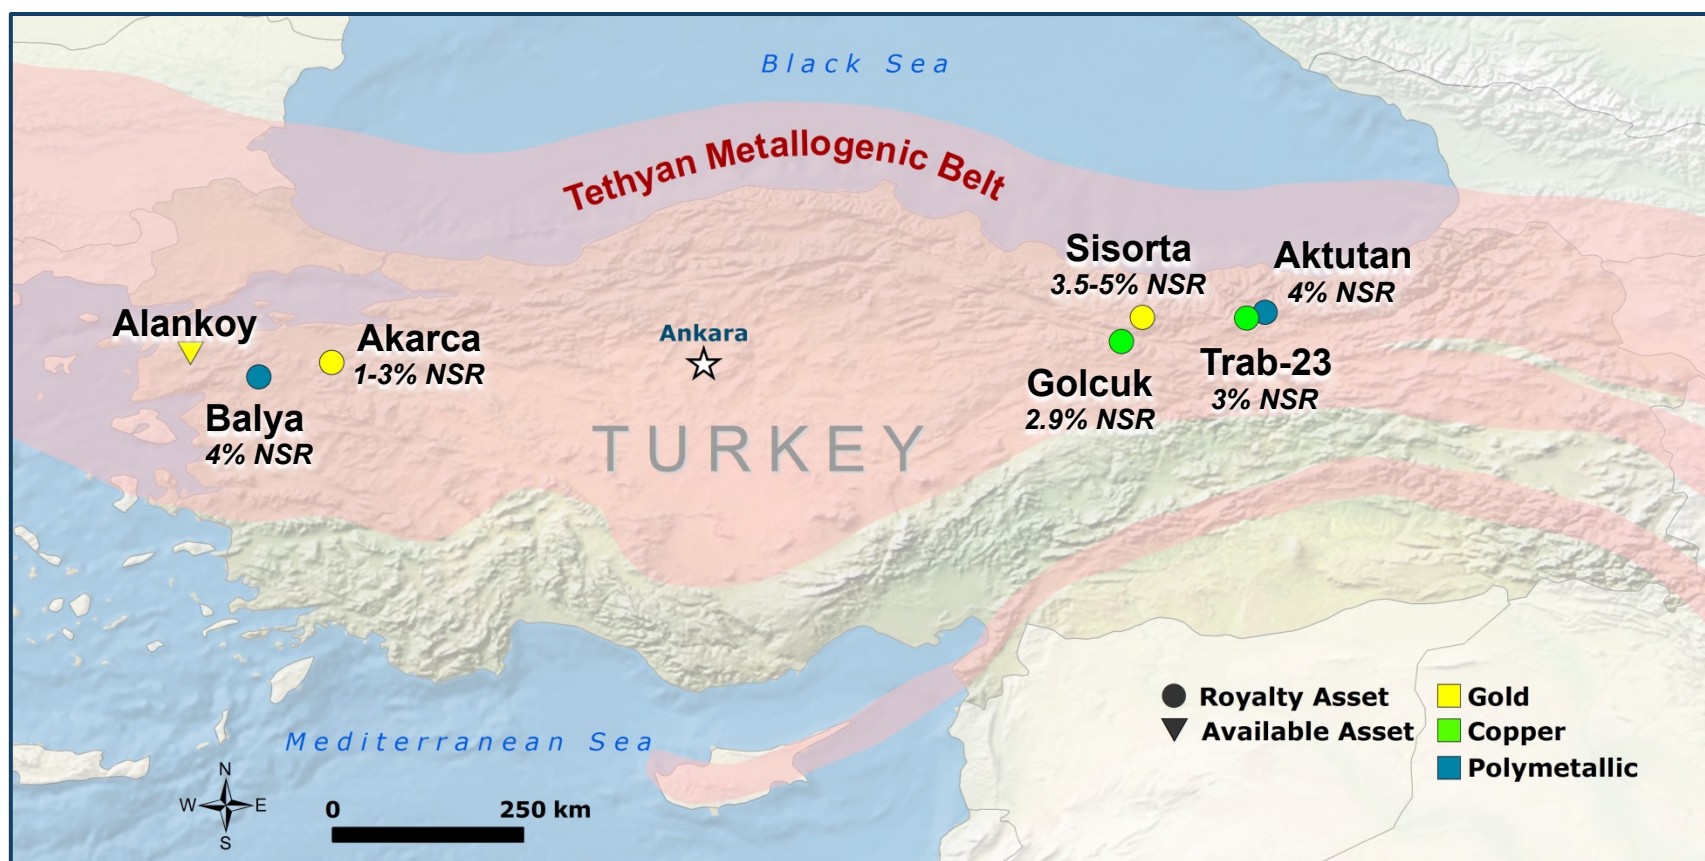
Black Sea

Tethyan Metallogenic Belt

Sisorta
3.5-5% NSR

Aktutan
4% NSR

Alankoy

Akarca
1-3% NSR

Ankara

Golcuk
2.9% NSR

Trab-23
3% NSR

Balya
4% NSR

TURKEY

Royalty Asset
Available Asset

Gold
Copper
Polymetallic

Mediterranean Sea

N
W
E
S

0
250 km